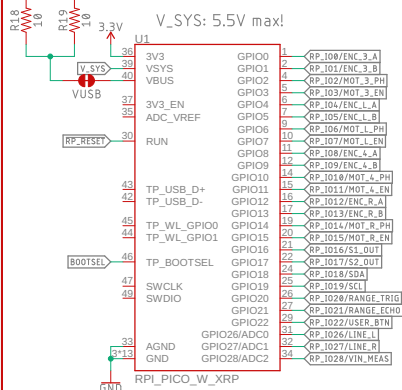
R18 10
R19 10
3.3V
V_SYS: 5.5V max!
U1
V_SYS
VUSB
RP_RESET
BOOTSEL
36 3V3
39 VSYS
40 VBUS
37 3V3_EN
35 ADC_VREF
30 RUN
43 TP_USB_D+
42 TP_USB_D-
45 TP_WL_GPIO0
44 TP_WL_GPIO1
46 TP_BOOTSEL
47 SWCLK
49 SWDIO
33 AGND
3*13 GND
GPIO0 1
GPIO1 2
GPIO2 4
GPIO3 5
GPIO4 6
GPIO5 7
GPIO6 9
GPIO7 10
GPIO8 11
GPIO9 12
GPIO10 14
GPIO11 15
GPIO12 16
GPIO13 17
GPIO14 19
GPIO15 20
GPIO16 21
GPIO17 22
GPIO18 24
GPIO19 25
GPIO20 26
GPIO21 27
GPIO22 29
GPIO26/ADC0 31
GPIO27/ADC1 32
GPIO28/ADC2 34
RP_IO0/ENC_3_A
RP_IO1/ENC_3_B
RP_IO2/MOT_3_PH
RP_IO3/MOT_3_EN
RP_IO4/ENC_L_A
RP_IO5/ENC_L_B
RP_IO6/MOT_L_PH
RP_IO7/MOT_L_EN
RP_IO8/ENC_4_A
RP_IO9/ENC_4_B
RP_IO10/MOT_4_PH
RP_IO11/MOT_4_EN
RP_IO12/ENC_R_A
RP_IO13/ENC_R_B
RP_IO14/MOT_R_PH
RP_IO15/MOT_R_EN
RP_IO16/S1_OUT
RP_IO17/S2_OUT
RP_IO18/SDA
RP_IO19/SCL
RP_IO20/RANGE_TRIG
RP_IO21/RANGE_ECHO
RP_IO22/USER_BTN
RP_IO26/LINE_L
RP_IO27/LINE_R
RP_IO28/VIN_MEAS
RPI_PICO_W_XRP
GND